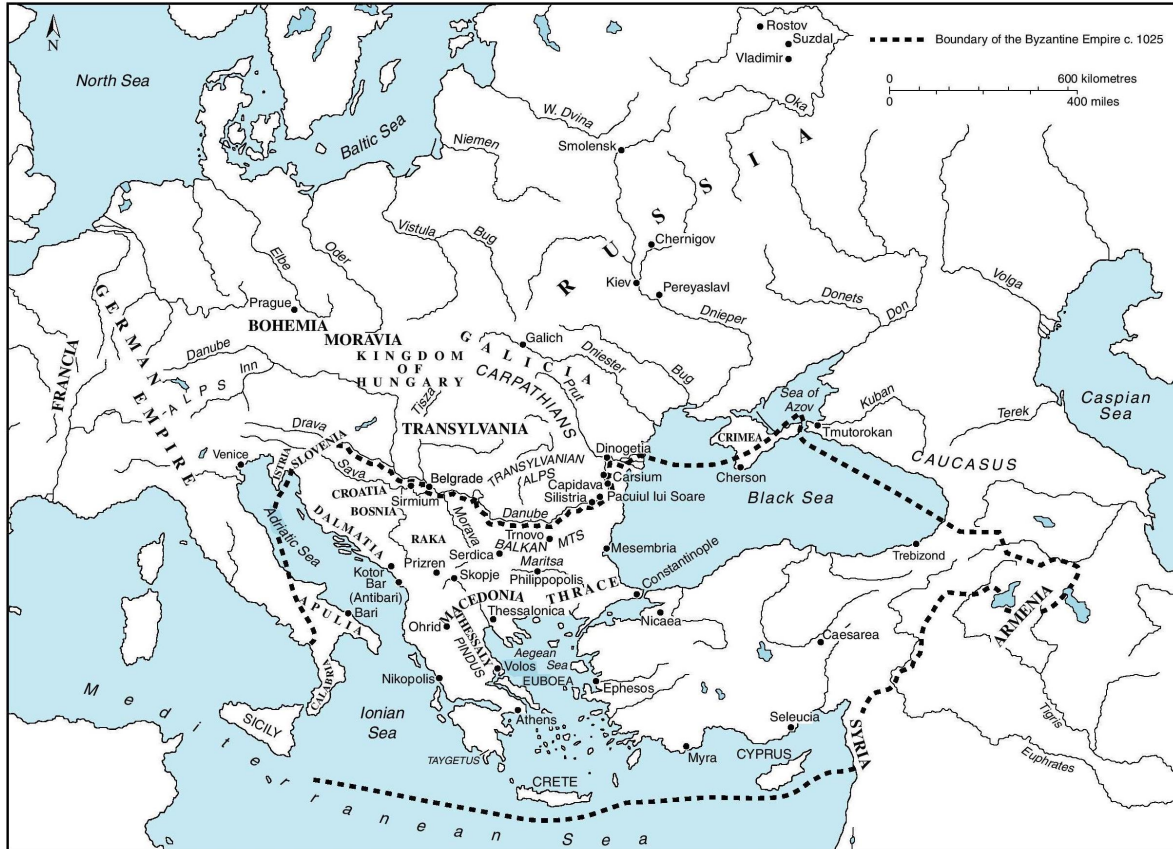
N

Boundary of the Byzantine Empire c. 1025

0 600 kilometres
0 400 miles

North Sea
Baltic Sea
Rostov
Suzdal
Vladimir
Oka
W. Dvina
Niemen
Smolensk
RUSSIA
Chernigov
Kiev
Pereyaslavl
Dnieper
Donets
Don
Volga
Caspian Sea
Elbe
Oder
Vistula
Bug
Prague
BOHEMIA
MORAVIA
GERMAN EMPIRE
FRANCIA
Danube
Inn
ALPS
KINGDOM OF HUNGARY
Tisza
GALICIA
Galich
Dniester
Prut
Bug
CARPATHIANS
TRANSYLVANIA
Sea of Azov
Kuban
Terek
Tmutorokan
CRIMEA
Cherson
CAUCASUS
Black Sea
Drava
Venice
ISTRIA
SLOVENIA
Sava
Belgrade
CROATIA
Sirmium
TRANSYLVANIAN ALPS
Dinogetia
Carsium
Capidava
Silistria
Pacuiul lui Soare
Danube
BOSNIA
Morava
DALMATIA
RAKA
Trnovo
BALKAN MTS
Mesembria
Trebizond
Adriatic Sea
Serdica
Maritsa
Prizren
Skopje
Philippopolis
Constantinople
Kotor
Bar (Antibari)
MACEDONIA
THRACE
Bari
APULIA
Thessalonica
Ohrid
THESSALY
PINDUS
Nicaea
Caesarea
ARMENIA
Aegean Sea
Volos
Nikopolis
EUBOEA
Ephesos
CALABRIA
SICILY
Ionian Sea
Athens
Seleucia
SYRIA
Tigris
Euphrates
TAYGETUS
Myra
CYPRUS
CRETE
Mediterranean Sea